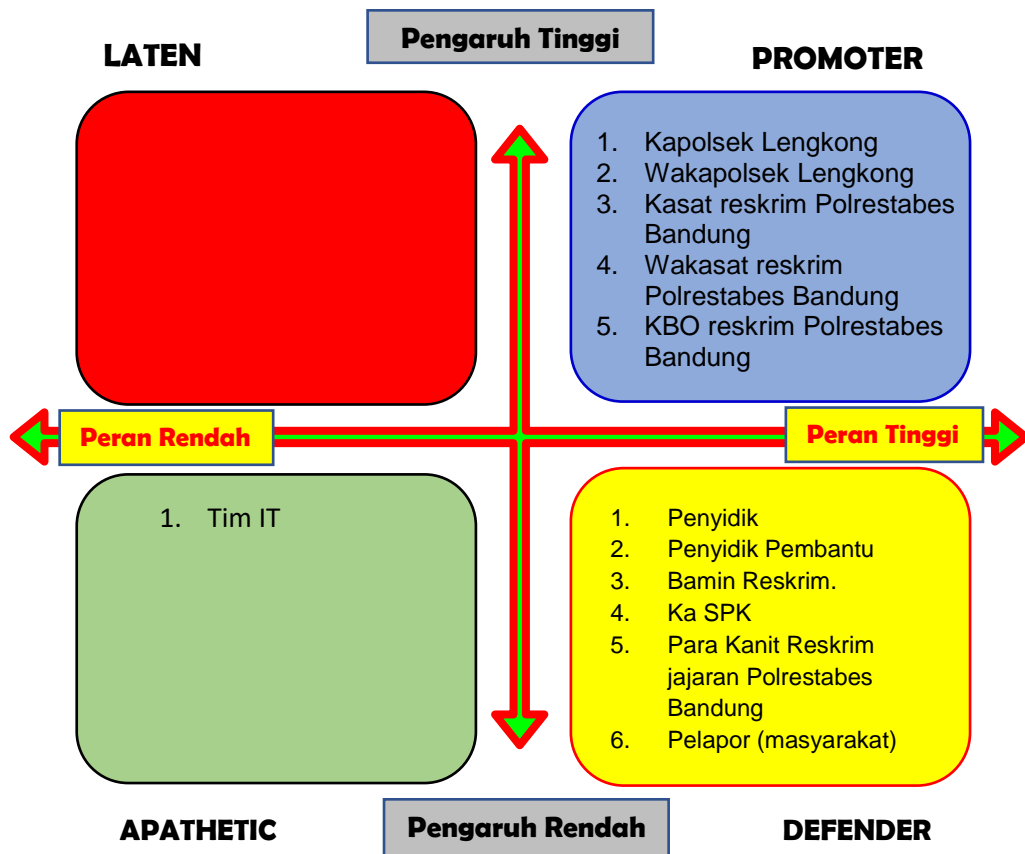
LATEN

Pengaruh Tinggi

PROMOTER

1. Kapolsek Lengkong
2. Wakapolsek Lengkong
3. Kasat reskrim Polrestabes Bandung
4. Wakasat reskrim Polrestabes Bandung
5. KBO reskrim Polrestabes Bandung

Peran Rendah

Peran Tinggi

1. Tim IT

1. Penyidik
2. Penyidik Pembantu
3. Bamin Reskrim.
4. Ka SPK
5. Para Kanit Reskrim jajaran Polrestabes Bandung
6. Pelapor (masyarakat)

APATHETIC

Pengaruh Rendah

DEFENDER